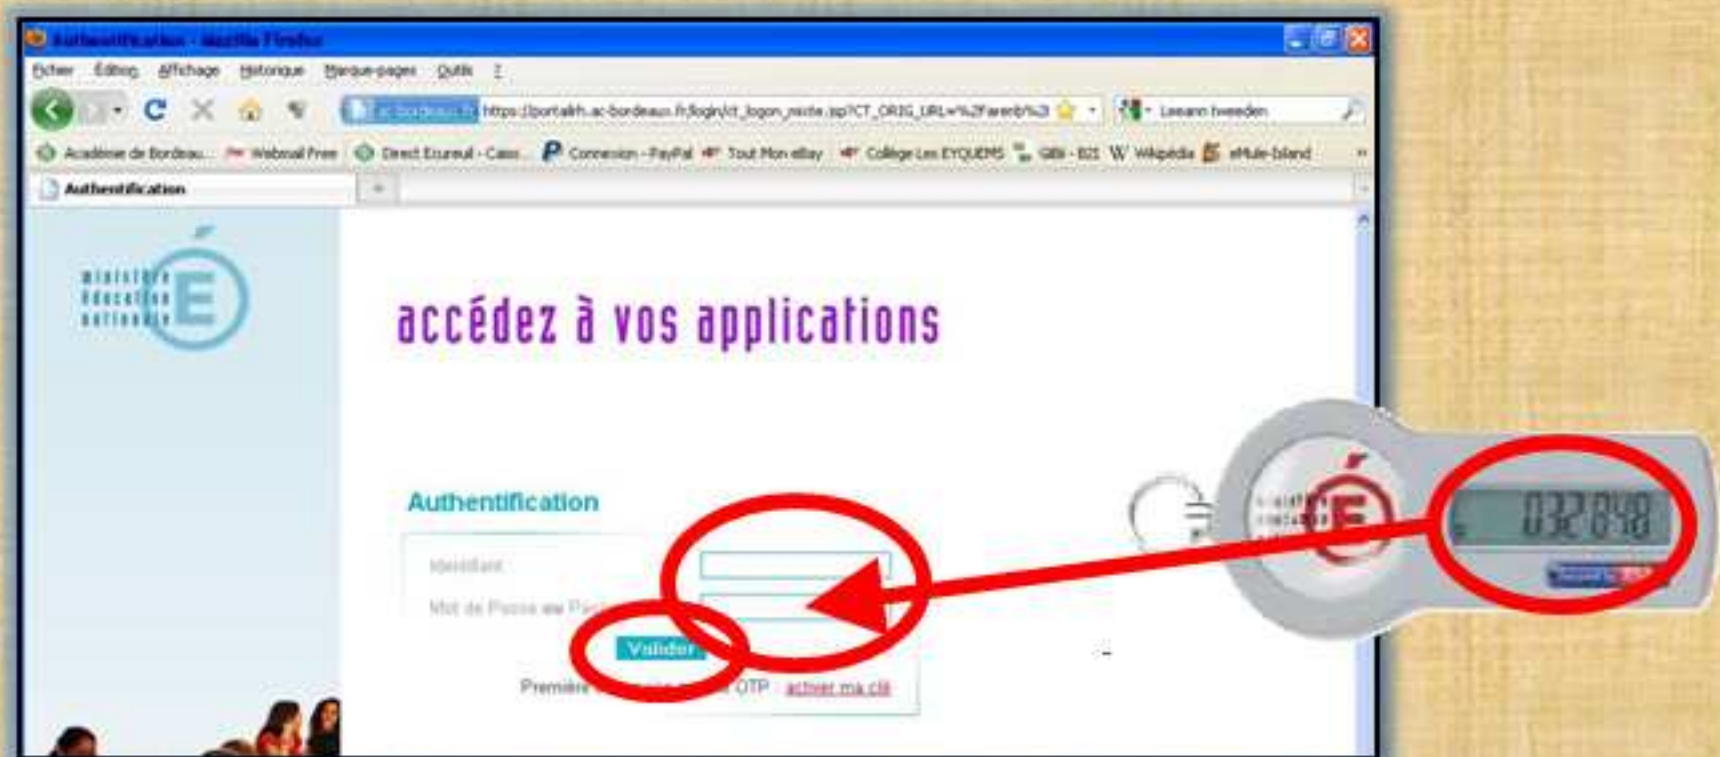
Authentification - Mozilla Firefox

Fichier Édition Affichage Historique Marque-pages Outils ?

ac-bordeaux.fr https://portailrh.ac-bordeaux.fr/login/ct_logon_mixte.jsp?CT_ORIG_URL=%2Farenb%2

Leeann tweeden

Académie de Bordeau... Webmail Free Direct Ecureuil - Caiss... Connexion - PayPal Tout Mon eBay Collège Les EYQUEMS GBI - B2I Wikipédia eMule-Island

Authentification

ministère éducation nationale

accédez à vos applications

Authentification

Identifiant

Mot de Passe ou Pa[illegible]

Valider

Première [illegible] OTP activer ma clé

032848